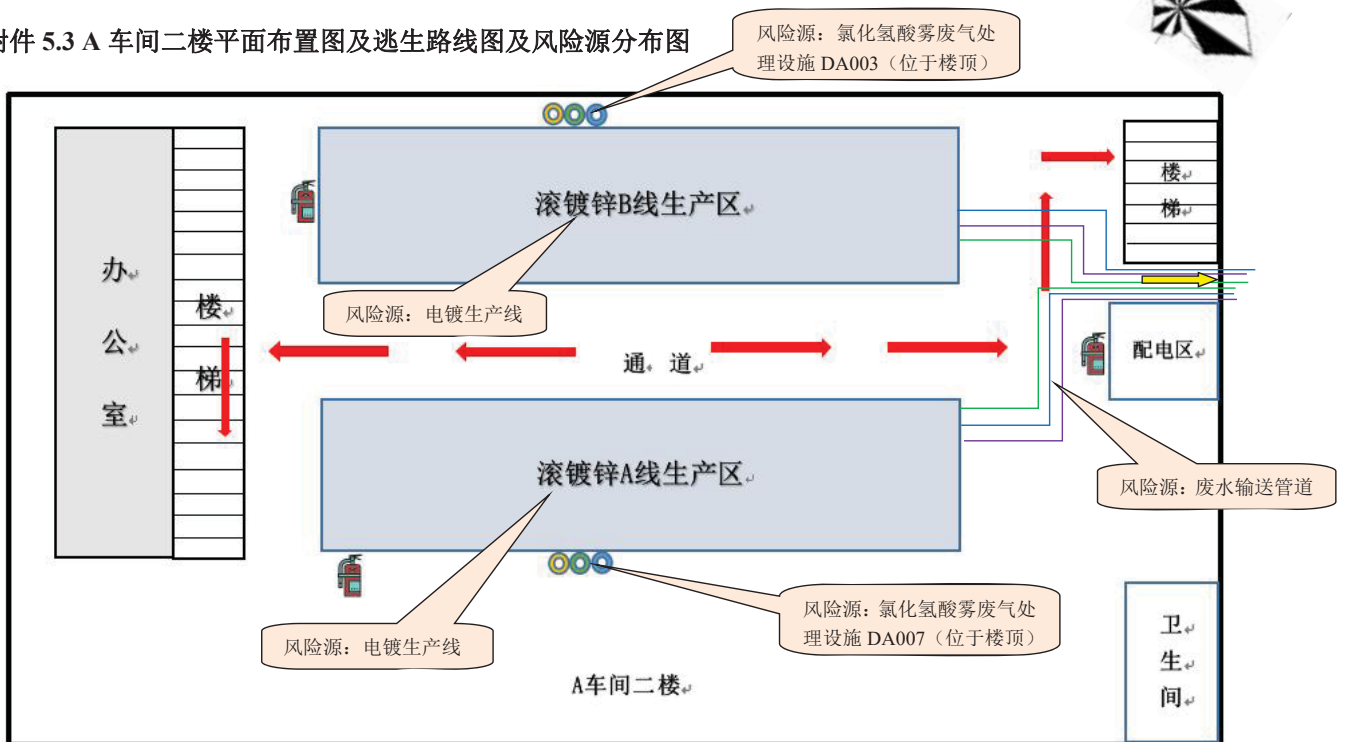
附件 5.3 A 车间二楼平面布置图及逃生路线图及风险源分布图

风险源：氯化氢酸雾废气处理设施 DA003（位于楼顶）

办公室

楼梯

滚镀锌B线生产区

风险源：电镀生产线

通 道

楼梯

配电区

风险源：废水输送管道

滚镀锌A线生产区

风险源：氯化氢酸雾废气处理设施 DA007（位于楼顶）

风险源：电镀生产线

A车间二楼

卫生间